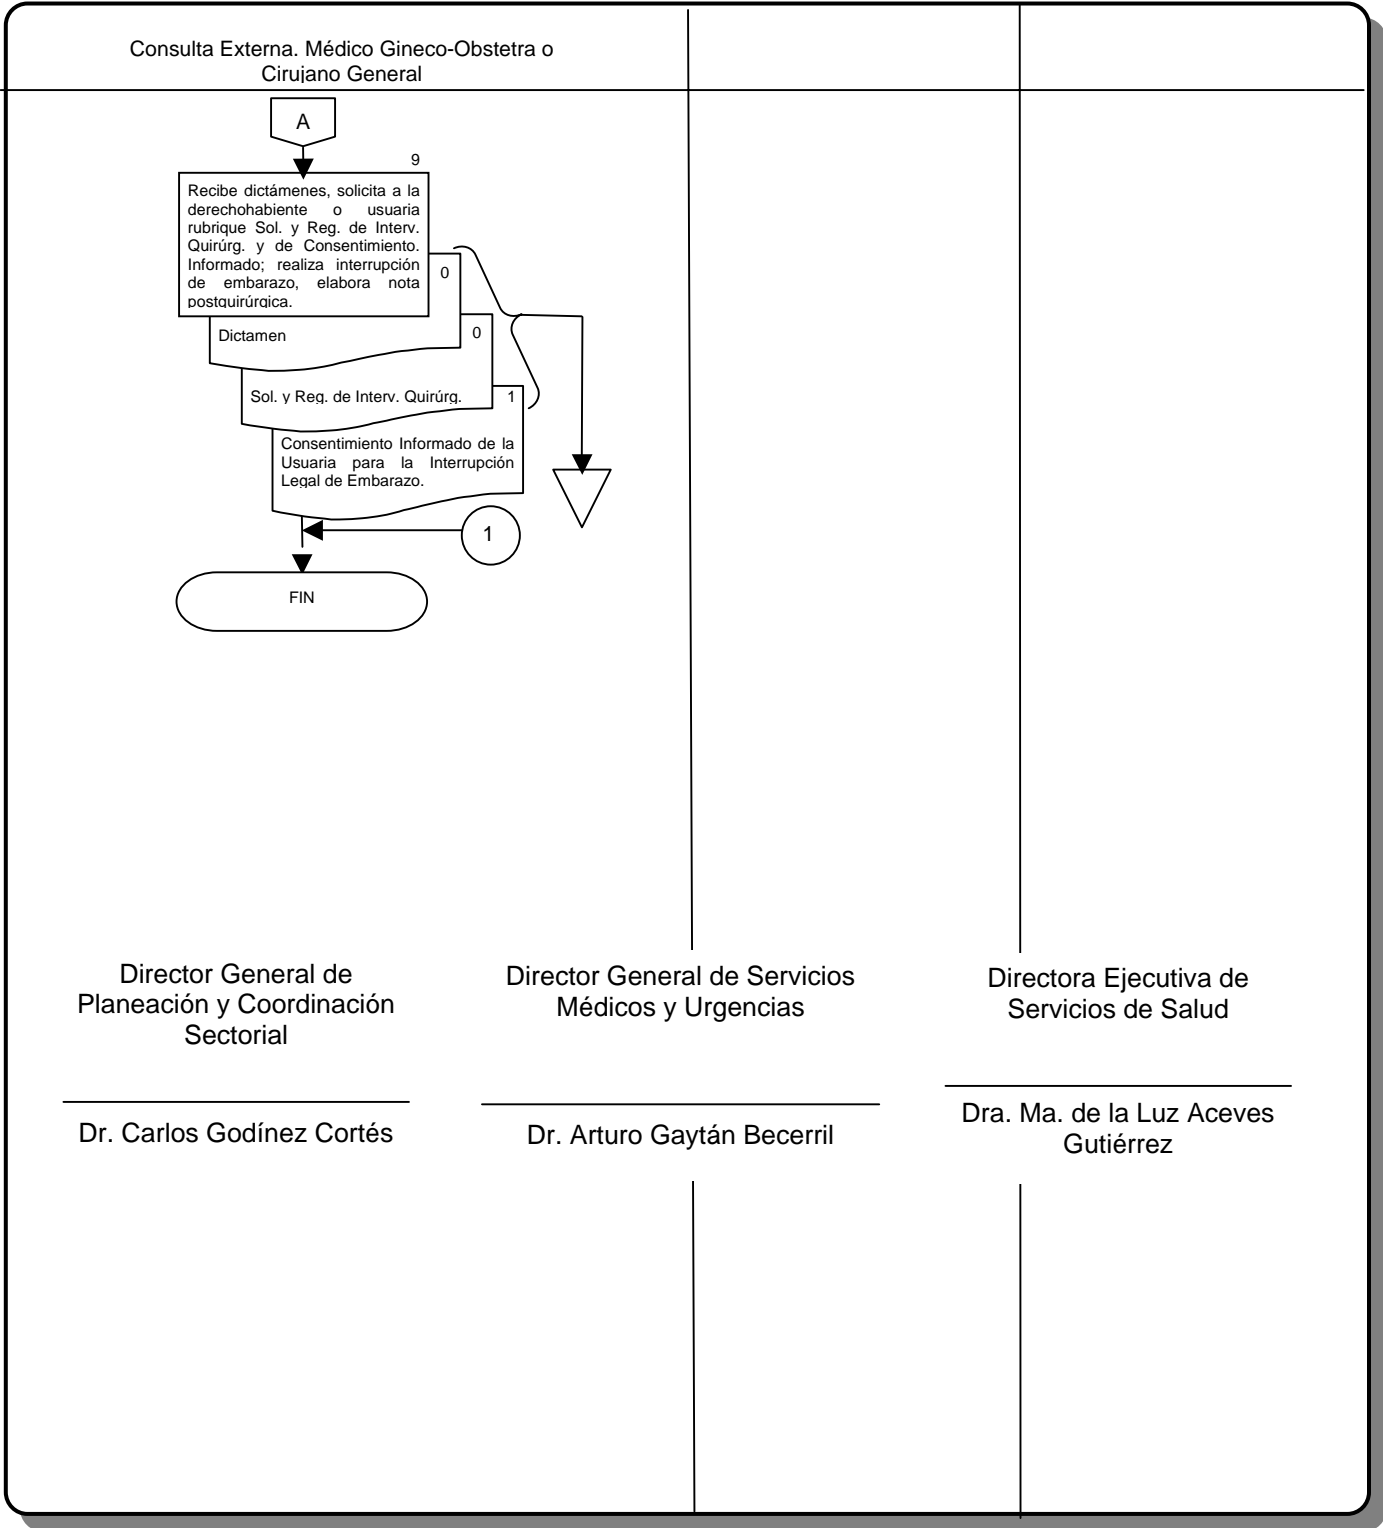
Consulta Externa. Médico Gineco-Obstetra o Cirujano General

A

9

Recibe dictámenes, solicita a la derechohabiente o usuaria rubrique Sol. y Reg. de Interv. Quirúrg. y de Consentimiento. Informado; realiza interrupción de embarazo, elabora nota postquirúrgica.

0

Dictamen

0

Sol. y Reg. de Interv. Quirúrg.

1

Consentimiento Informado de la Usuaria para la Interrupción Legal de Embarazo.

1

FIN

Director General de Planeación y Coordinación Sectorial

Dr. Carlos Godínez Cortés

Director General de Servicios Médicos y Urgencias

Dr. Arturo Gaytán Becerril

Directora Ejecutiva de Servicios de Salud

Dra. Ma. de la Luz Aceves Gutiérrez